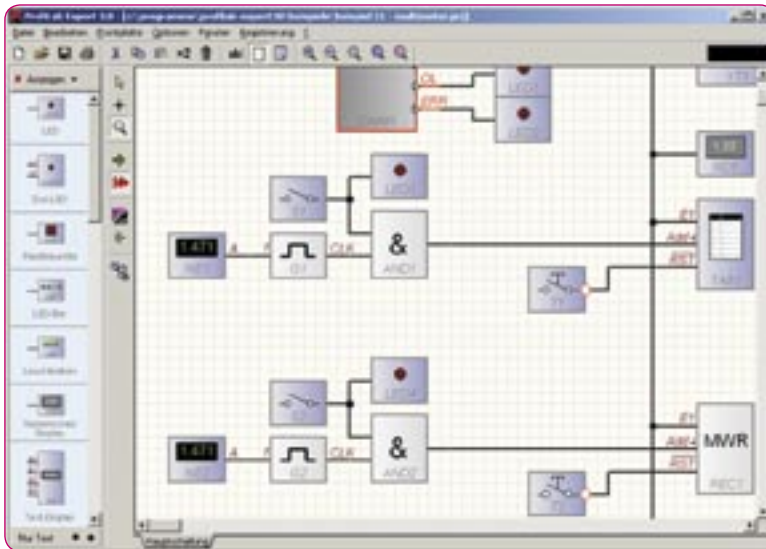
ProfiLab-Expert 3.0 - [c:\programme\profilab-expert\Beispiele\Beispiel (1 - multimeter.prj)]

Datei Bearbeiten Bauteile Optionen Fenster Eigenschaften ?

Anzeigen

LED

Duo LED

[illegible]

LED-Bar

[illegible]

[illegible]

Text Display

Bar Text

OL

ERR

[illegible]

LED1

LED2

LED3

S1

1.471

MET1

D1

CLK

&

AND1

E1

Add

RST

T1

TAB1

1.00

LED4

S2

1.471

MET2

D2

CLK

&

AND2

E1

Add

RST

T2

MWR

REC1

Hauptschaltung